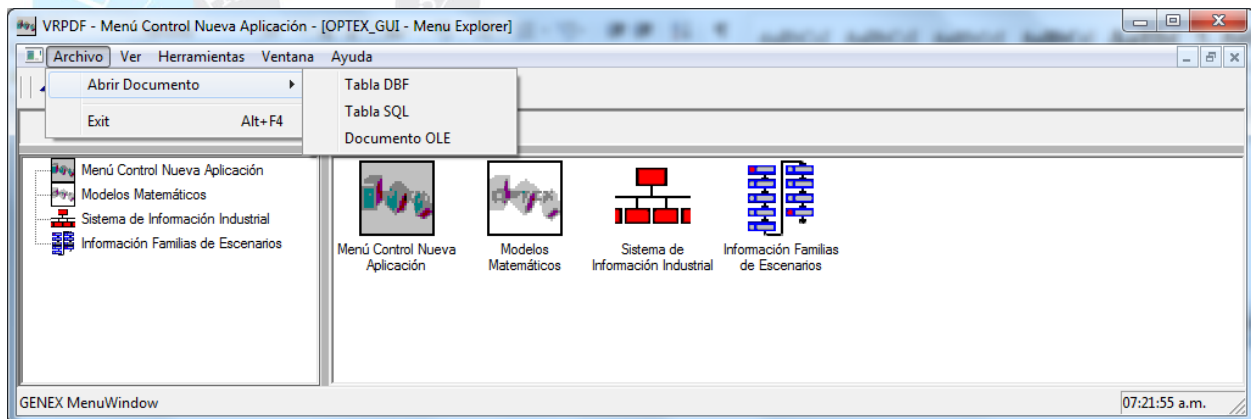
VRPDF - Menú Control Nueva Aplicación - [OPTEX_GUI - Menu Explorer]

Archivo Ver Herramientas Ventana Ayuda

Abrir Documento
Exit Alt+F4

Tabla DBF
Tabla SQL
Documento OLE

Menú Control Nueva Aplicación
Modelos Matemáticos
Sistema de Información Industrial
Información Familias de Escenarios

Menú Control Nueva Aplicación
Modelos Matemáticos
Sistema de Información Industrial
Información Familias de Escenarios

GENEX MenuWindow
07:21:55 a.m.